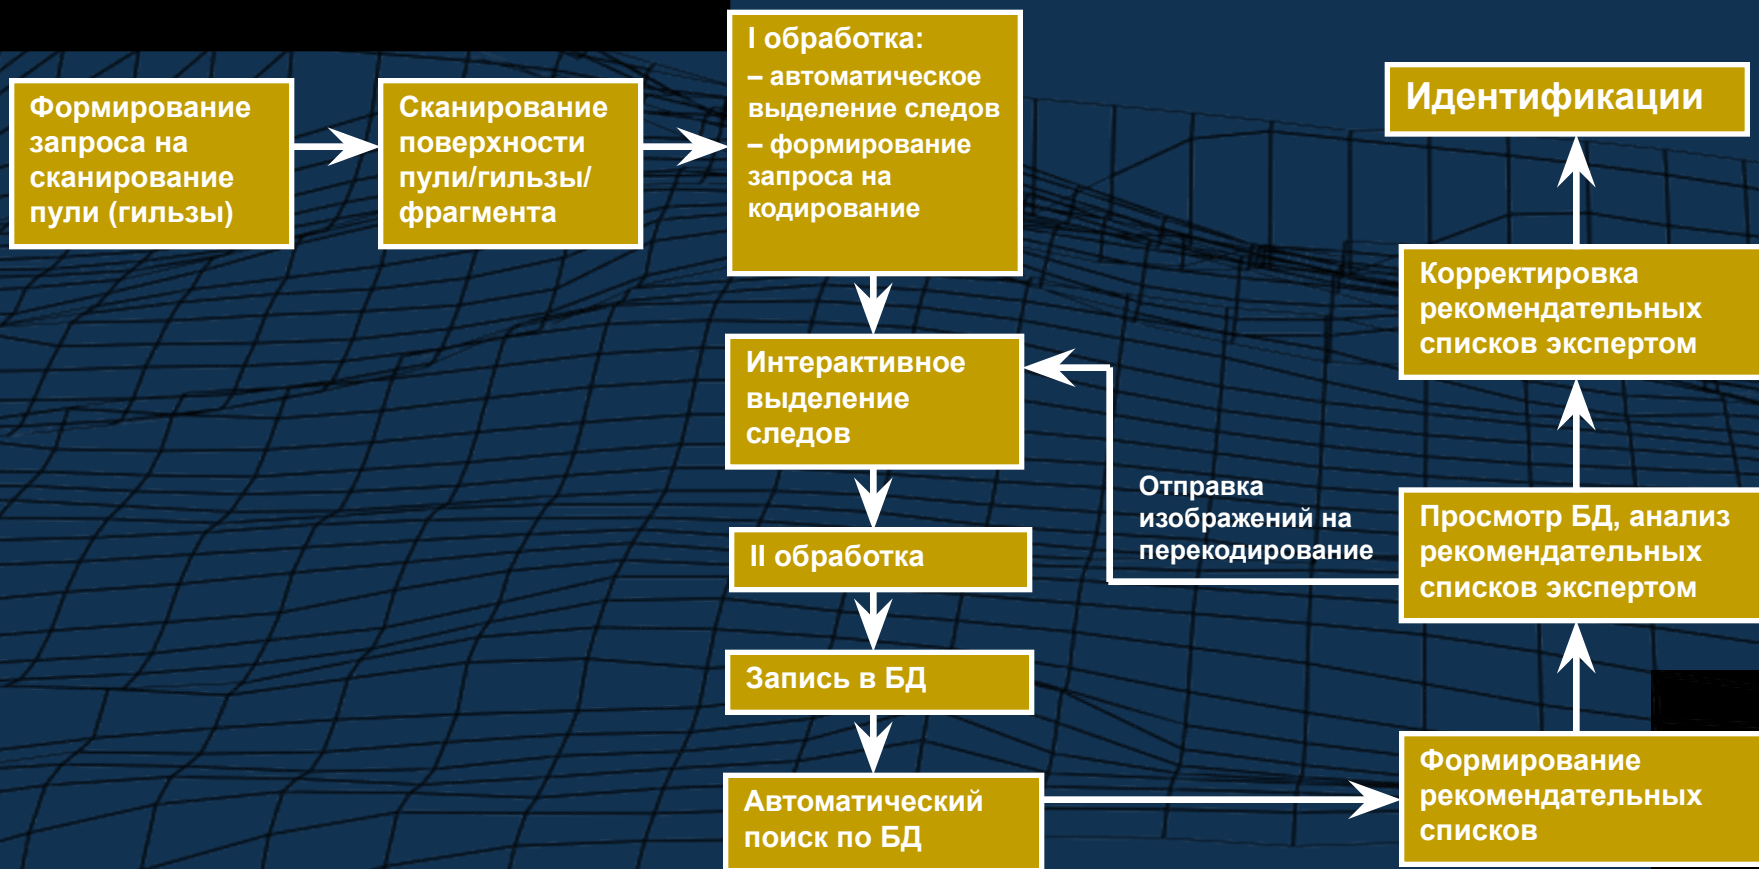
Формирование запроса на сканирование пули (гильзы)

Сканирование поверхности пули/гильзы/фрагмента

I обработка:
– автоматическое выделение следов
– формирование запроса на кодирование

Интерактивное выделение следов

II обработка

Запись в БД

Автоматический поиск по БД

Формирование рекомендательных списков

Просмотр БД, анализ рекомендательных списков экспертом

Отправка изображений на перекодирование

Корректировка рекомендательных списков экспертом

Идентификации